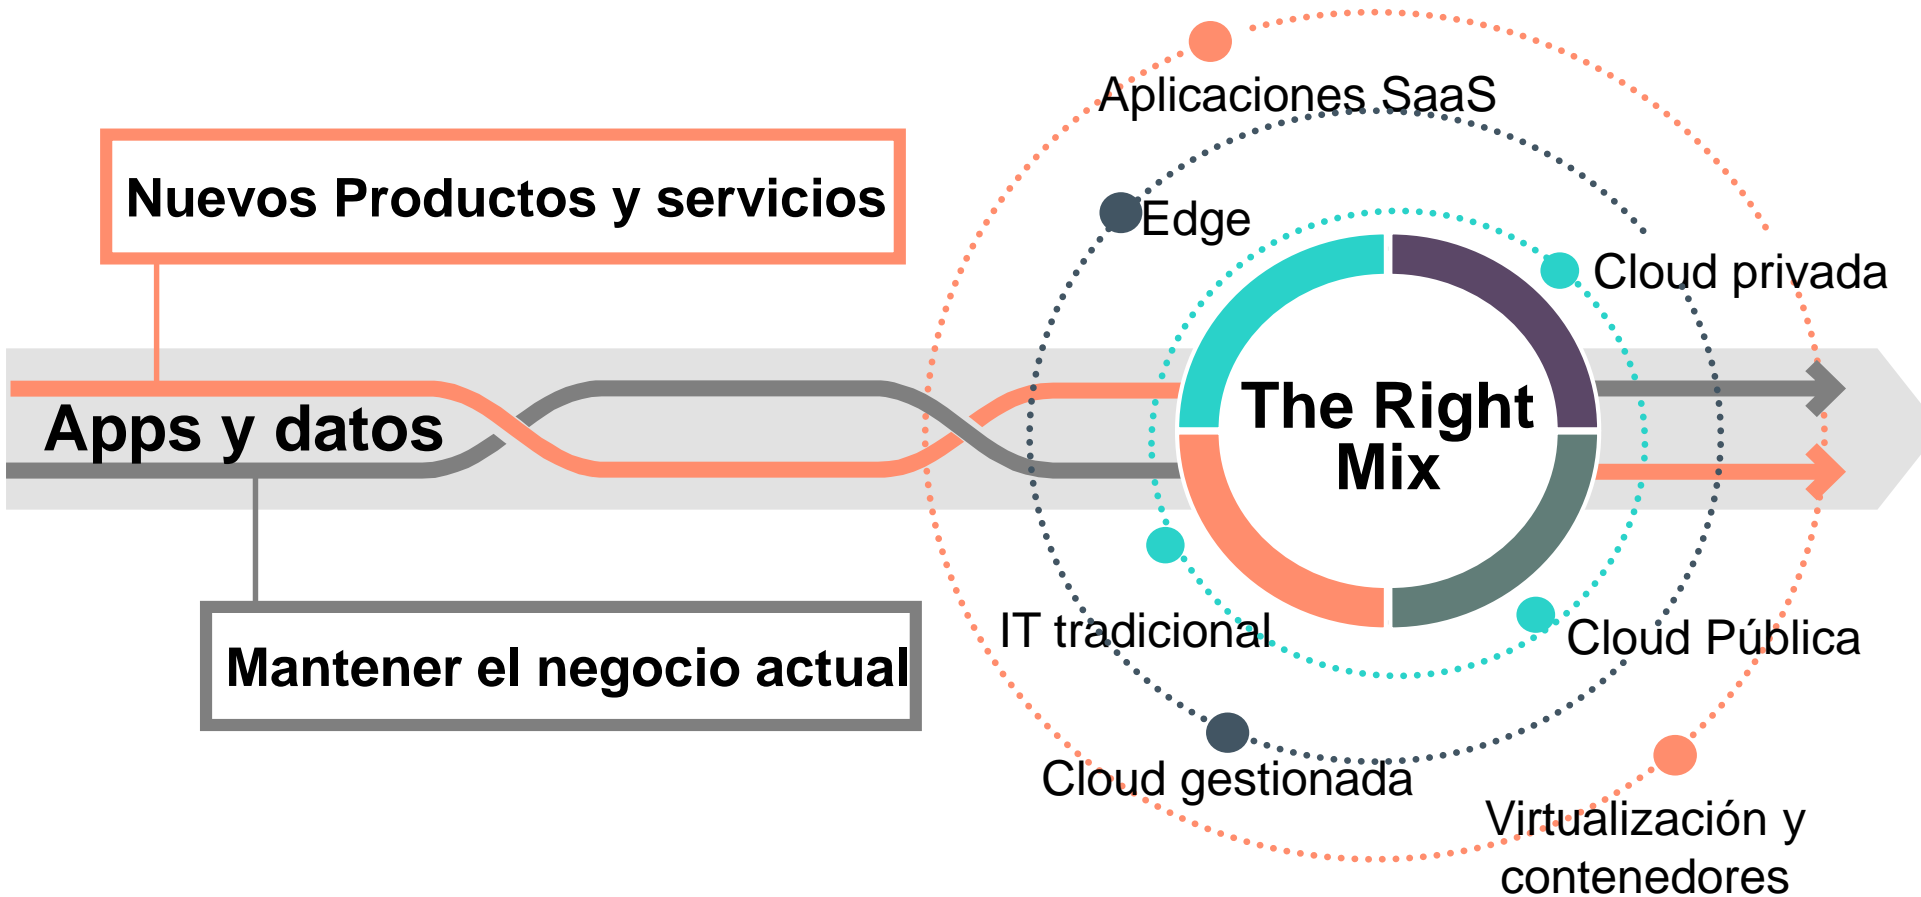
Aplicaciones SaaS

Nuevos Productos y servicios

Edge

Cloud privada

Apps y datos

The Right Mix

IT tradicional

Cloud Pública

Mantener el negocio actual

Cloud gestionada

Virtualización y contenedores